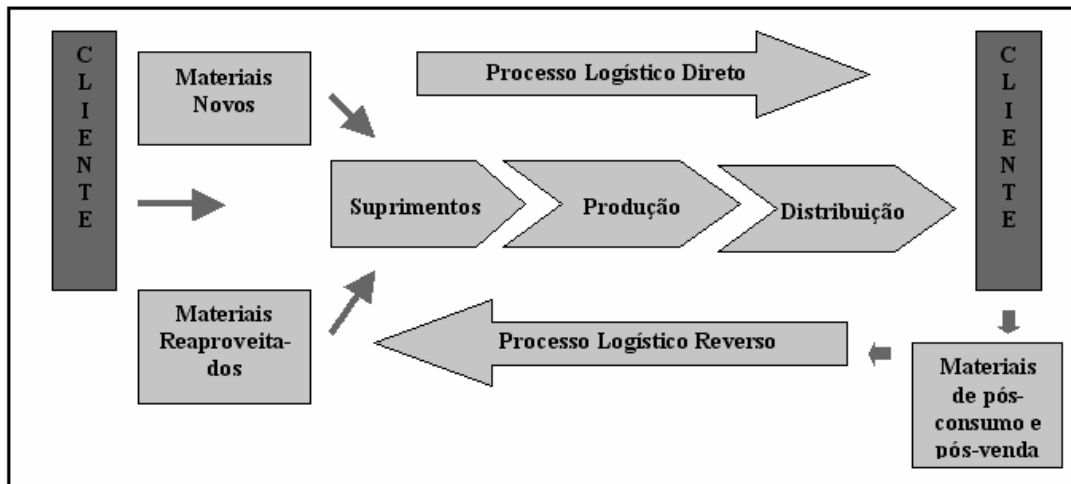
C L I E N T E

Materiais Novos

Processo Logístico Direto

C L I E N T E

Suprimentos

Produção

Distribuição

Materiais Reaproveitados

Processo Logístico Reverso

Materiais de pós-consumo e pós-venda